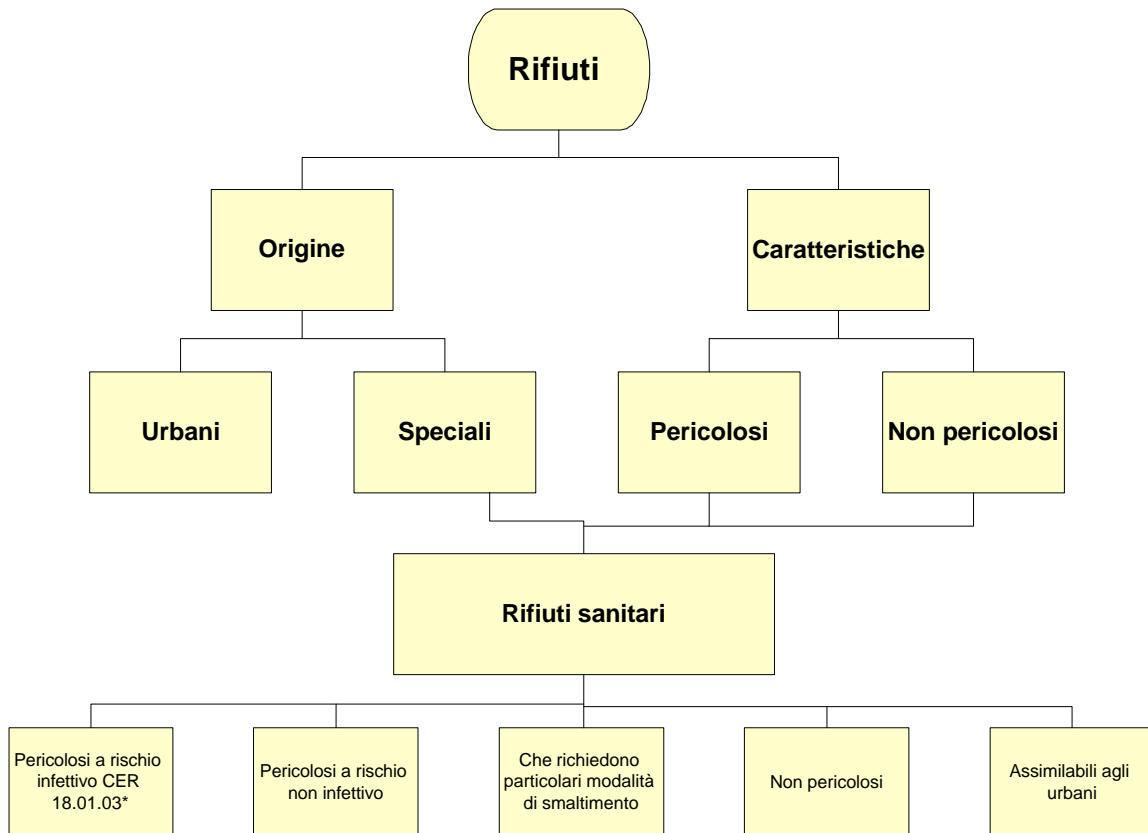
Rifiuti

Origine

Caratteristiche

Urbani

Speciali

Pericolosi

Non pericolosi

Rifiuti sanitari

Pericolosi a rischio infettivo CER 18.01.03*

Pericolosi a rischio non infettivo

Che richiedono particolari modalità di smaltimento

Non pericolosi

Assimilabili agli urbani